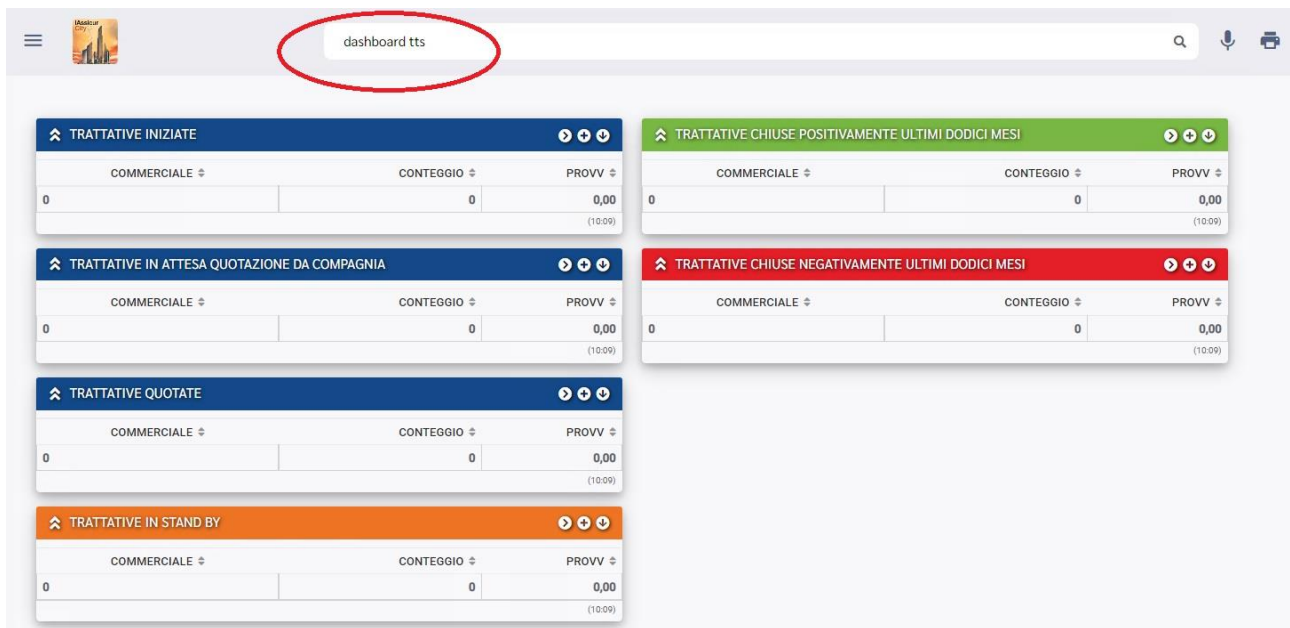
IAssicur City

dashboard tts

TRATTATIVE INIZIATE

| COMMERCIALE | CONTEGGIO | PROVV |
|---|---|---|
| 0 | 0 | 0,00 |

(10:09)

TRATTATIVE IN ATTESA QUOTAZIONE DA COMPAGNIA

| COMMERCIALE | CONTEGGIO | PROVV |
|---|---|---|
| 0 | 0 | 0,00 |

(10:09)

TRATTATIVE QUOTATE

| COMMERCIALE | CONTEGGIO | PROVV |
|---|---|---|
| 0 | 0 | 0,00 |

(10:09)

TRATTATIVE IN STAND BY

| COMMERCIALE | CONTEGGIO | PROVV |
|---|---|---|
| 0 | 0 | 0,00 |

(10:09)

TRATTATIVE CHIUSE POSITIVAMENTE ULTIMI DODICI MESI

| COMMERCIALE | CONTEGGIO | PROVV |
|---|---|---|
| 0 | 0 | 0,00 |

(10:09)

TRATTATIVE CHIUSE NEGATIVAMENTE ULTIMI DODICI MESI

| COMMERCIALE | CONTEGGIO | PROVV |
|---|---|---|
| 0 | 0 | 0,00 |

(10:09)